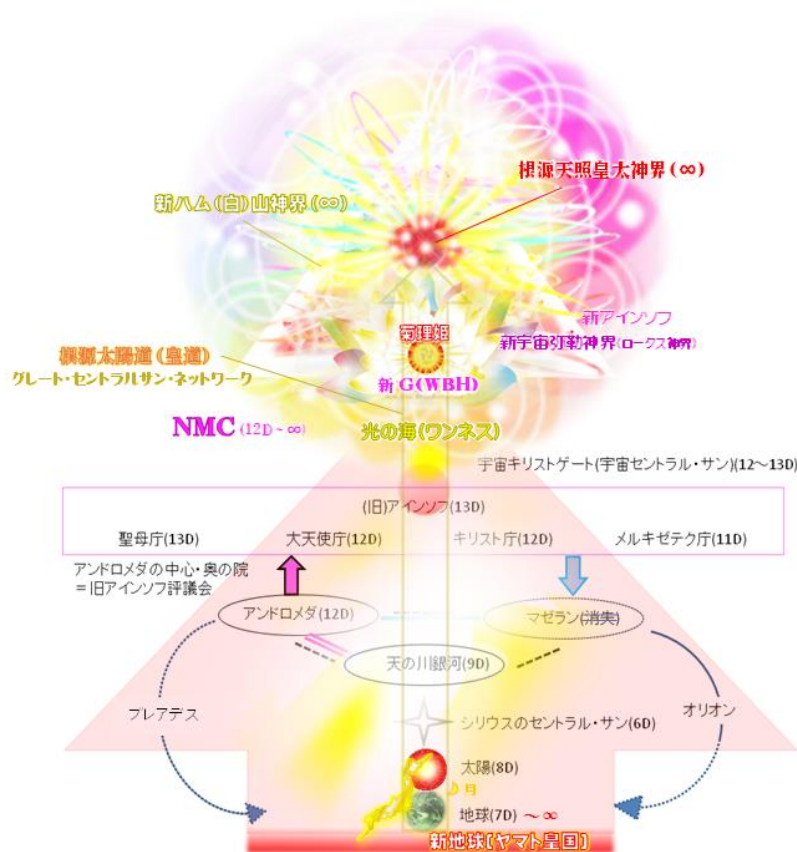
根源天照皇太神界（∞）

新ハム（白）山神界（∞）

新アインソフ
新宇宙弥勒神界（ロークス神界）

菊理姫

根源太陽道（皇道）
グレート・セントラルサン・ネットワーク

新 G（WBH）

NMC（12D～∞）

光の海（ワンネス）

宇宙キリストゲート（宇宙セントラル・サン）（12～13D）

（旧）アインソフ（13D）

聖母庁（13D）　大天使庁（12D）　キリスト庁（12D）　メルキゼデク庁（11D）

アンドロメダの中心・奥の院
＝旧アインソフ評議会

アンドロメダ（12D）

マゼラン（消失）

天の川銀河（9D）

プレアデス

オリオン

シリウスのセントラル・サン（6D）

太陽（8D）

月

地球（7D）～∞

新地球【ヤマト皇国】